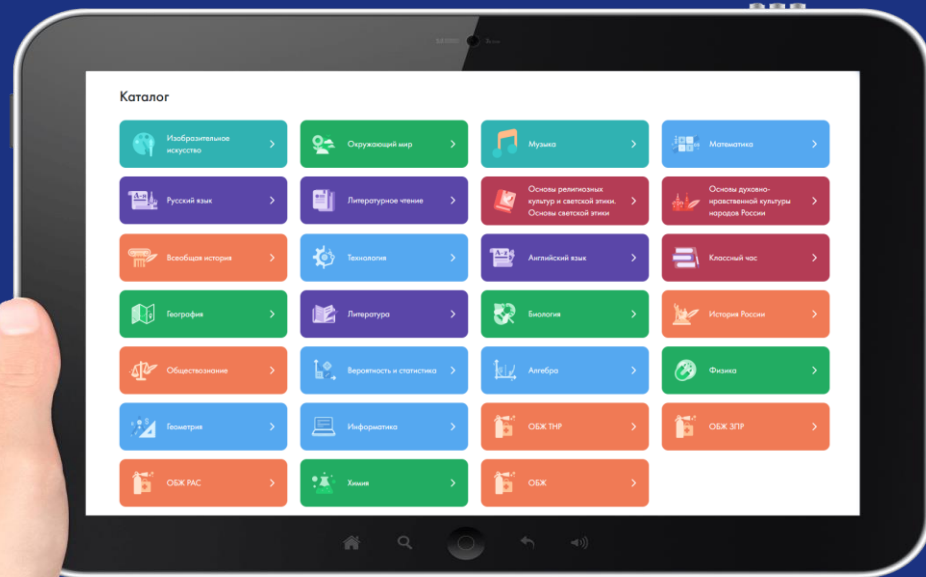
Каталог

Изобразительное искусство

Окружающий мир

Музыка

Математика

Русский язык

Литературное чтение

Основы религиозных культур и светской этики. Основы светской этики

Основы духовно-нравственной культуры народов России

Всеобщая история

Технология

Английский язык

Классный час

География

Литература

Биология

История России

Обществознание

Вероятность и статистика

Алгебра

Физика

Геометрия

Информатика

ОБЖ ТНР

ОБЖ ЗПР

ОБЖ РАС

Химия

ОБЖ